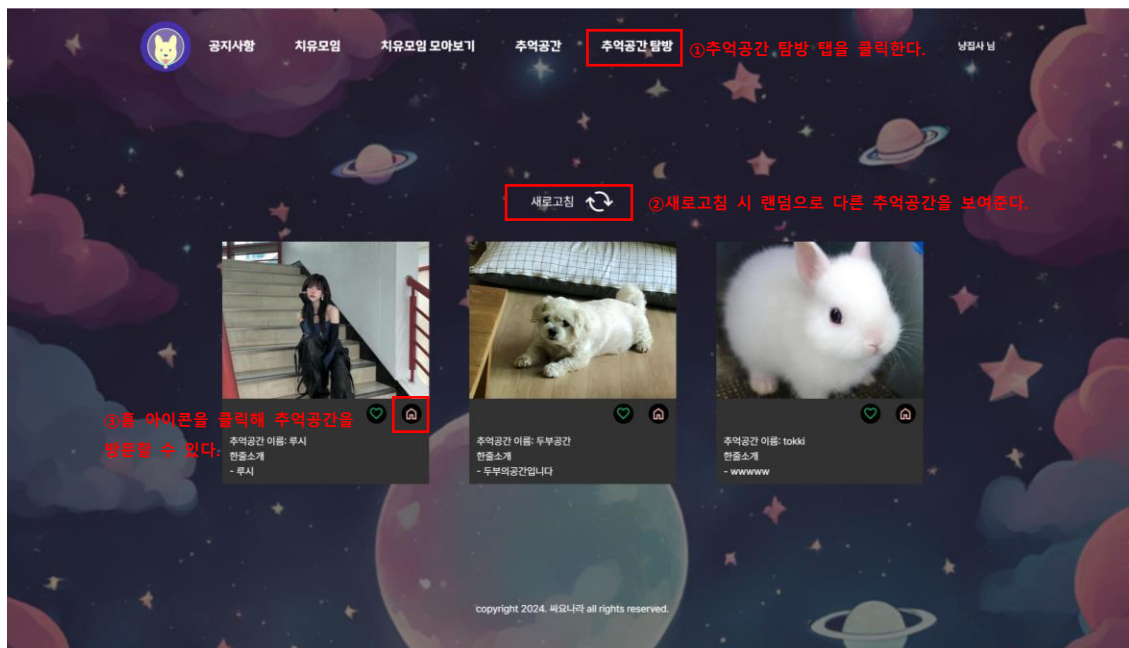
공지사항 치유모임 치유모임 모아보기 추억공간 추억공간 탐방 ①추억공간 탐방 탭을 클릭한다. 냥집사 님

새로고침 ②새로고침 시 랜덤으로 다른 추억공간을 보여준다.

③홈 아이콘을 클릭해 추억공간을 방문할 수 있다.

추억공간 이름: 루시
한줄소개
- 루시

추억공간 이름: 두부공간
한줄소개
- 두부의공간입니다

추억공간 이름: tokki
한줄소개
- wwwww

copyright 2024. 싸요나라 all rights reserved.